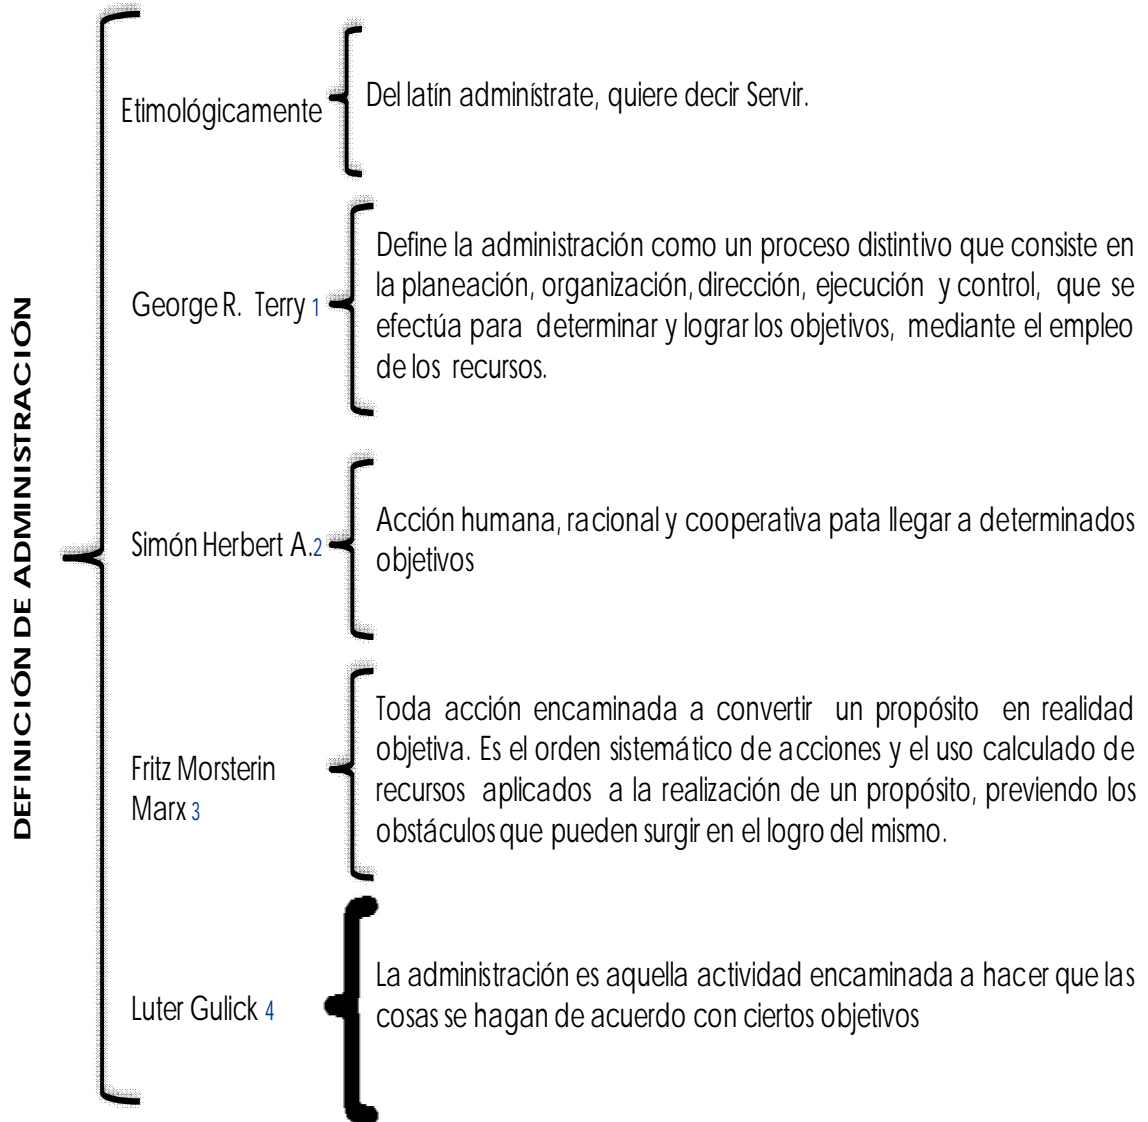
DEFINICIÓN DE ADMINISTRACIÓN

Etimológicamente

Del latín administrate, quiere decir Servir.

George R. Terry 1

Define la administración como un proceso distintivo que consiste en la planeación, organización, dirección, ejecución y control, que se efectúa para determinar y lograr los objetivos, mediante el empleo de los recursos.

Simón Herbert A.2

Acción humana, racional y cooperativa pata llegar a determinados objetivos

Fritz Morsterin Marx 3

Toda acción encaminada a convertir un propósito en realidad objetiva. Es el orden sistemático de acciones y el uso calculado de recursos aplicados a la realización de un propósito, previendo los obstáculos que pueden surgir en el logro del mismo.

Luter Gulick 4

La administración es aquella actividad encaminada a hacer que las cosas se hagan de acuerdo con ciertos objetivos